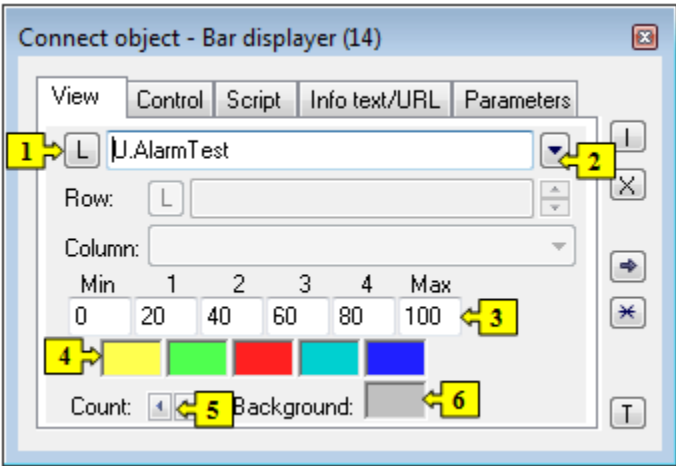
Connect object - Bar displayer (14)

View | Control | Script | Info text/URL | Parameters

1 L U.AlarmTest 2

Row: L

Column:

| Min | 1 | 2 | 3 | 4 | Max |
|---|---|---|---|---|---|
| 0 | 20 | 40 | 60 | 80 | 100 |

3

4

Count: 5 Background: 6

I
X
T